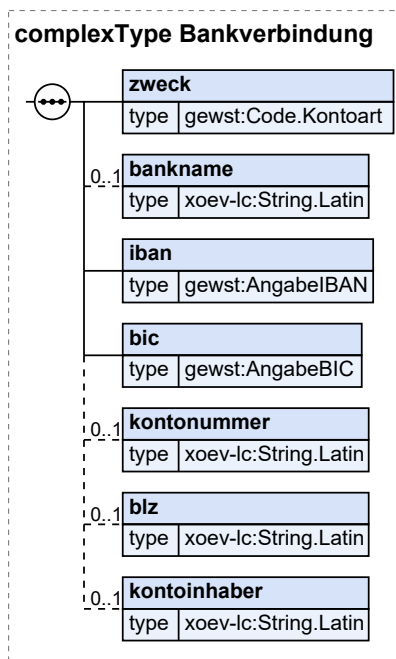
complexType Bankverbindung

zweck
type gewst:Code.Kontoart

0..1
bankname
type xoev-lc:String.Latin

iban
type gewst:AngabeIBAN

bic
type gewst:AngabeBIC

0..1
kontonummer
type xoev-lc:String.Latin

0..1
blz
type xoev-lc:String.Latin

0..1
kontoinhaber
type xoev-lc:String.Latin